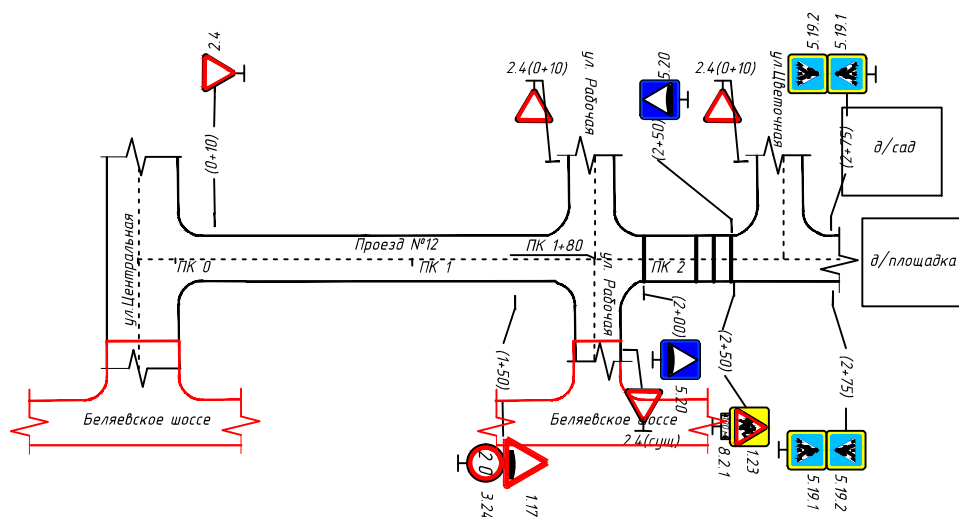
2.4
(0+10)
ул.Центральная
ПК 0
Проезд №12
ПК 1
Беляевское шоссе
2.4(0+10)
ул. Рабочая
5.20
(2+50)
2.4(0+10)
ул.Цветочная
5.19.2
5.19.1
(2+75)
д/сад
д/площадка
ПК 1+80
ПК 2
ул. Рабочая
(2+00)
(1+50)
5.20
Беляевское шоссе
2.4(сущ)
(2+50)
(2+75)
20
3.24
1.17
8.2.1
1.23
5.19.1
5.19.2